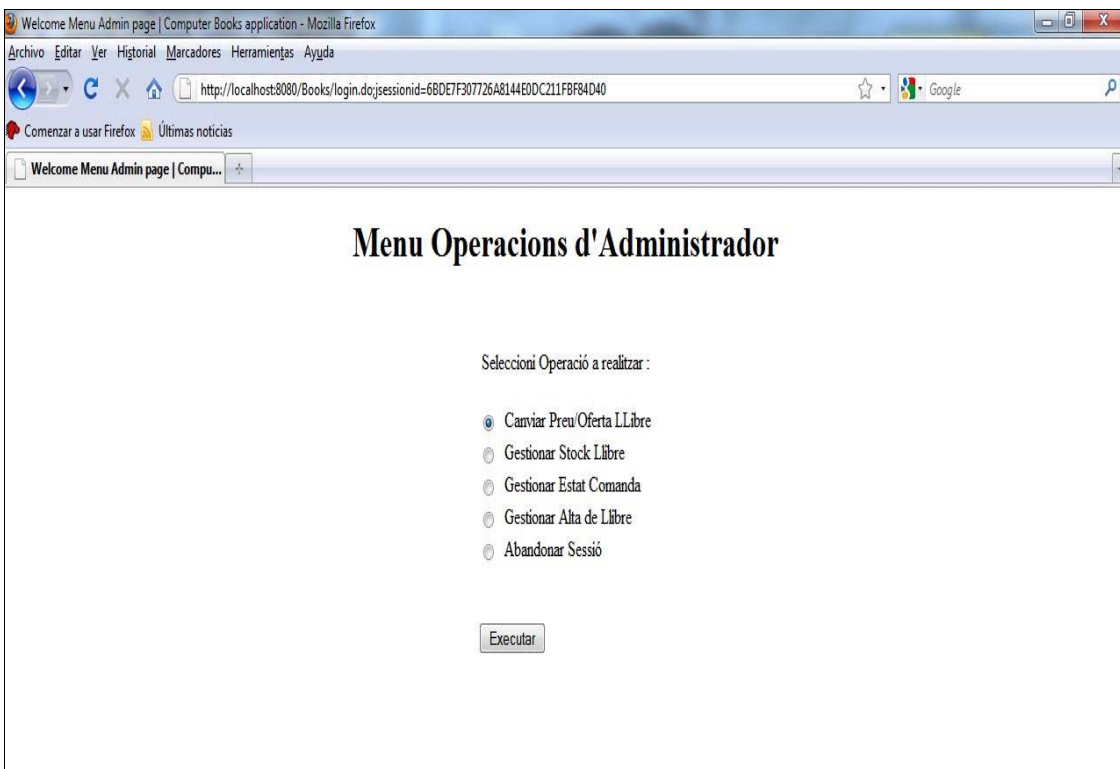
Welcome Menu Admin page | Computer Books application - Mozilla Firefox

Archivo Editar Ver Historial Marcadores Herramientas Ayuda

http://localhost:8080/Books/login.do;jsessionid=6BDE7F307726A8144E0DC211FBF84D40

Google

Comenzar a usar Firefox Últimas noticias

Welcome Menu Admin page | Compu...

Menu Operacions d'Administrador

Seleccioni Operació a realitzar :

Canviar Preu/Oferta LLibre
Gestionar Stock Llibre
Gestionar Estat Comanda
Gestionar Alta de Llibre
Abandonar Sessió

Executar